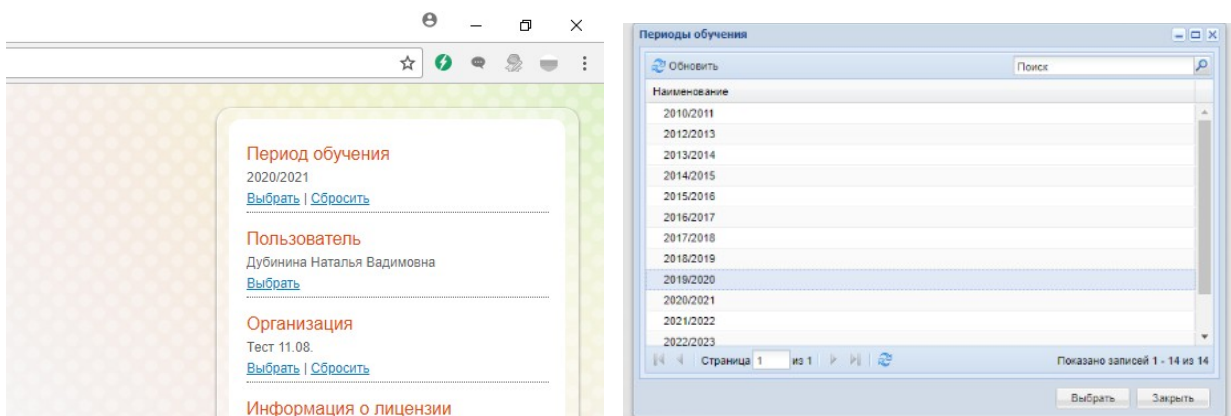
Период обучения
2020/2021
Выбрать | Сбросить

Пользователь
Дубинина Наталья Вадимовна
Выбрать

Организация
Тест 11.08.
Выбрать | Сбросить

Информация о лицензии

Периоды обучения

Обновить
Поиск

| Наименование |
|---|
| 2010/2011 |
| 2012/2013 |
| 2013/2014 |
| 2014/2015 |
| 2015/2016 |
| 2016/2017 |
| 2017/2018 |
| 2018/2019 |
| 2019/2020 |
| 2020/2021 |
| 2021/2022 |
| 2022/2023 |

Страница 1 из 1
Показано записей 1 - 14 из 14

Выбрать
Закрыть